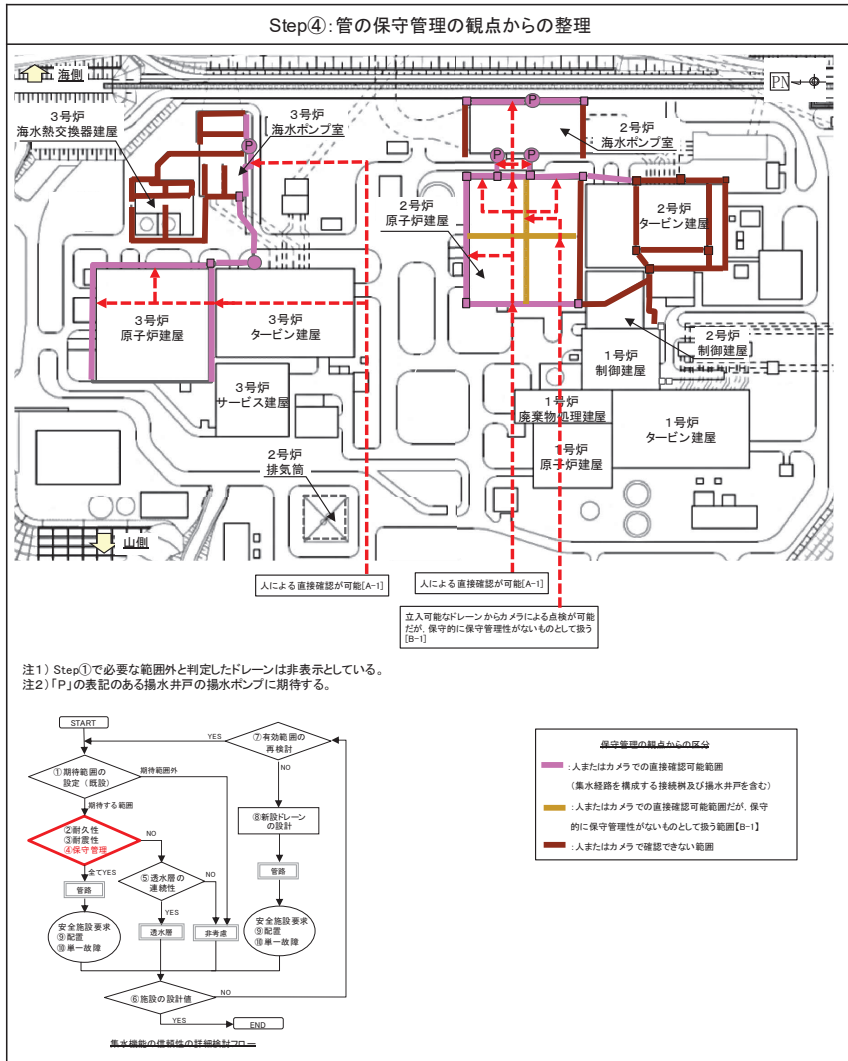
Step④:管の保守管理の観点からの整理

海側

PN

3号炉
海水熱交換器建屋

3号炉
海水ポンプ室

P

P

P

P

2号炉
海水ポンプ室

2号炉
原子炉建屋

2号炉
タービン建屋

3号炉
原子炉建屋

3号炉
タービン建屋

2号炉
制御建屋

1号炉
制御建屋

3号炉
サービス建屋

1号炉
廃棄物処理建屋

1号炉
タービン建屋

1号炉
原子炉建屋

2号炉
排気筒

山側

人による直接確認が可能[A-1]

人による直接確認が可能[A-1]

立入可能なドレーンからカメラによる点検が可能だが，保守的に保守管理性がないものとして扱う[B-1]

注1）Step①で必要な範囲外と判定したドレーンは非表示としている。
注2）「P」の表記のある揚水井戸の揚水ポンプに期待する。

START

①期待範囲の設定（既設）

期待範囲外

期待する範囲

②耐久性
③耐震性
④保守管理

NO

全てYES

管路

⑤透水層の連続性

NO

YES

透水層

非考慮

安全施設要求
⑨配置
⑩単一故障

⑦有効範囲の再検討

YES

NO

⑧新設ドレーンの設計

管路

安全施設要求
⑨配置
⑩単一故障

⑥施設の設計値

NO

YES

END

集水機能の信頼性の詳細検討フロー

保守管理の観点からの区分

：人またはカメラでの直接確認可能範囲
（集水経路を構成する接続桝及び揚水井戸を含む）

：人またはカメラでの直接確認可能範囲だが，保守的に保守管理性がないものとして扱う範囲【B-1】

：人またはカメラで確認できない範囲